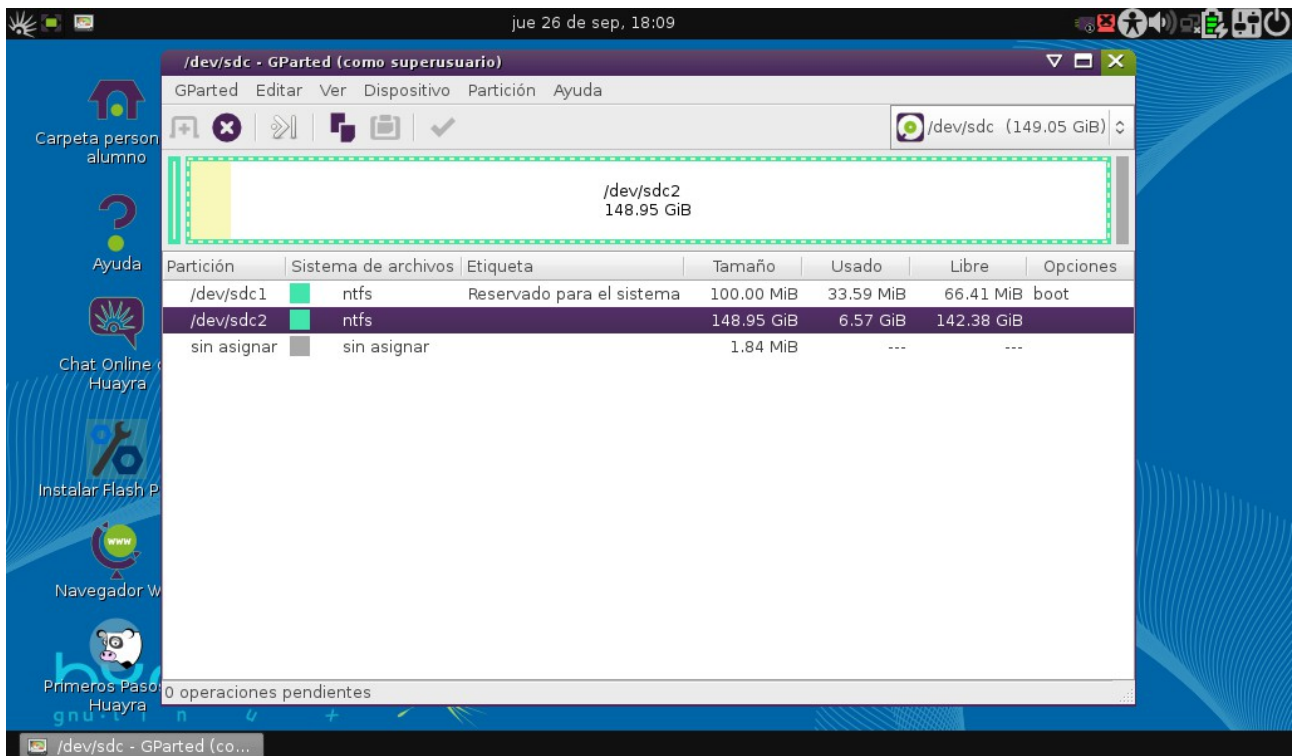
jue 26 de sep, 18:09

/dev/sdc - GParted (como superusuario)

GParted Editar Ver Dispositivo Partición Ayuda

/dev/sdc (149.05 GiB)

/dev/sdc2
148.95 GiB

| Partición | Sistema de archivos | Etiqueta | Tamaño | Usado | Libre | Opciones |
|---|---|---|---|---|---|---|
| /dev/sdc1 | ntfs | Reservado para el sistema | 100.00 MiB | 33.59 MiB | 66.41 MiB | boot |
| /dev/sdc2 | ntfs | | 148.95 GiB | 6.57 GiB | 142.38 GiB | |
| sin asignar | sin asignar | | 1.84 MiB | --- | --- | |

0 operaciones pendientes

Carpeta person alumno

Ayuda

Chat Online Huayra

Instalar Flash P

Navegador W

Primeros Paso Huayra

gnu

/dev/sdc - GParted (co...